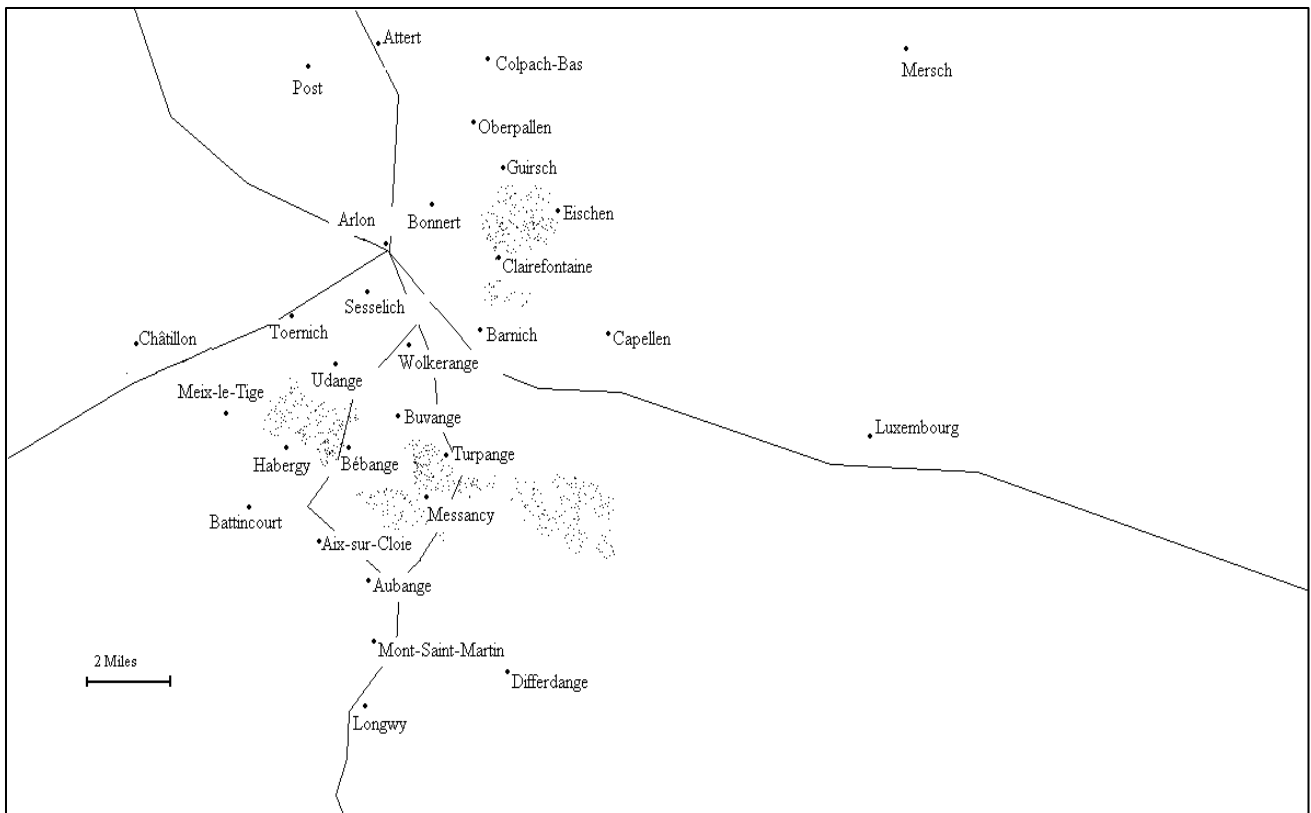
Attert
Colpach-Bas
Mersch
Post
Oberpallen
Guirsch
Eischen
Arlon
Bonnert
Clairefontaine
Sesselich
Châtillon
Toernich
Barnich
Capellen
Wolkerange
Udange
Meix-le-Tige
Buvange
Luxembourg
Habergy
Bébange
Turpange
Battincourt
Messancy
Aix-sur-Cloie
Aubange
Mont-Saint-Martin
2 Miles
Differdange
Longwy